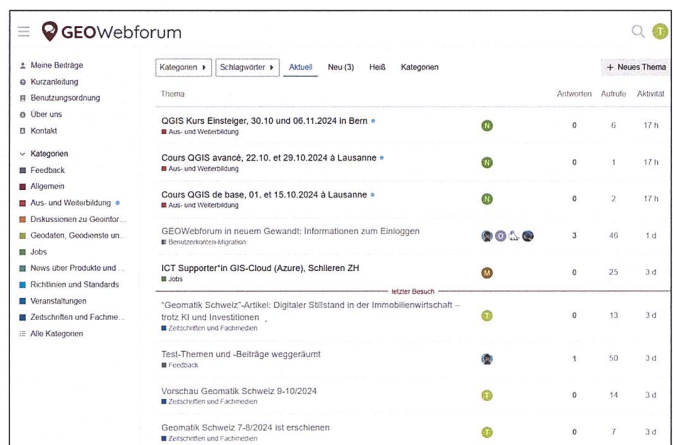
GEOWebforum

Meine Beiträge
Kurzanleitung
Benutzungsordnung
Über uns
Kontakt

Kategorien
Feedback
Allgemein
Aus- und Weiterbildung
Diskussionen zu Geoinfor...
Geodaten, Geodienste un...
Jobs
News über Produkte und ...
Richtlinien und Standards
Veranstaltungen
Zeitschriften und Fachme...
Alle Kategonen

Kategorien ▸ | Schlagwörter ▸ | Aktuell | Neu (3) | Heiß | Kategonen | + Neues Thema

| Thema | | Antworten | Aufrufe | Aktivität |
|---|---|---|---|---|
| QGIS Kurs Einsteiger, 30.10 und 06.11.2024 in Bern • Aus- und Weiterbildung | N | 0 | 6 | 17 h |
| Cours QGIS avancé, 22.10. et 29.10.2024 à Lausanne • Aus- und Weiterbildung | N | 0 | 1 | 17 h |
| Cours QGIS de base, 01. et 15.10.2024 à Lausanne • Aus- und Weiterbildung | N | 0 | 2 | 17 h |
| GEOWebforum in neuem Gewandt: Informationen zum Einloggen Benutzerkonten-Migration | | 3 | 46 | 1 d |
| ICT Supporter*in GIS-Cloud (Azure), Schlieren ZH Jobs | M | 0 | 25 | 3 d |
| letzter Besuch | | | | |
| "Geomatik Schweiz"-Artikel: Digitaler Stillstand in der Immobilienwirtschaft – trotz KI und Investitionen Zeitschriften und Fachmedien | T | 0 | 13 | 3 d |
| Test-Themen und -Beiträge weggeräumt Feedback | | 1 | 50 | 3 d |
| Vorschau Geomatik Schweiz 9-10/2024 Zeitschriften und Fachmedien | T | 0 | 14 | 3 d |
| Geomatik Schweiz 7-8/2024 ist erschienen Zeitschriften und Fachmedien | T | 0 | 7 | 3 d |